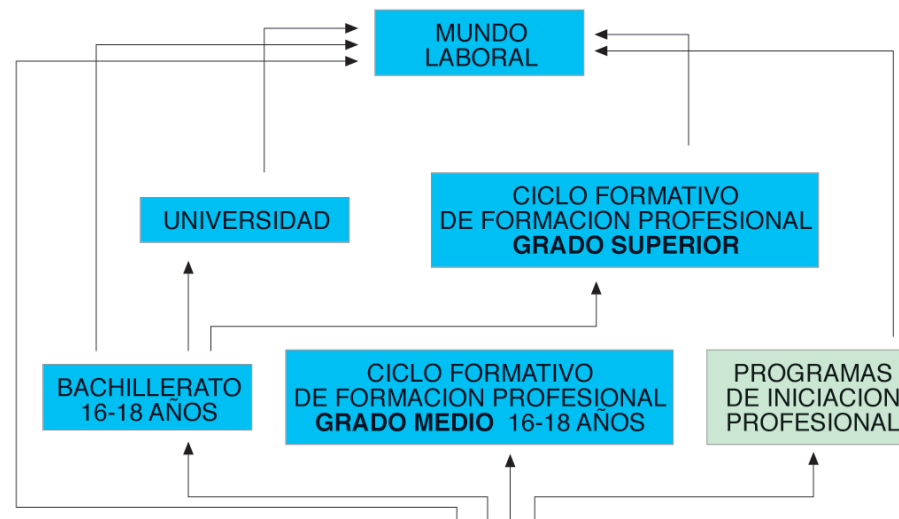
MUNDO LABORAL

UNIVERSIDAD

CICLO FORMATIVO DE FORMACION PROFESIONAL **GRADO SUPERIOR**

BACHILLERATO 16-18 AÑOS

CICLO FORMATIVO DE FORMACION PROFESIONAL **GRADO MEDIO** 16-18 AÑOS

PROGRAMAS DE INICIACION PROFESIONAL